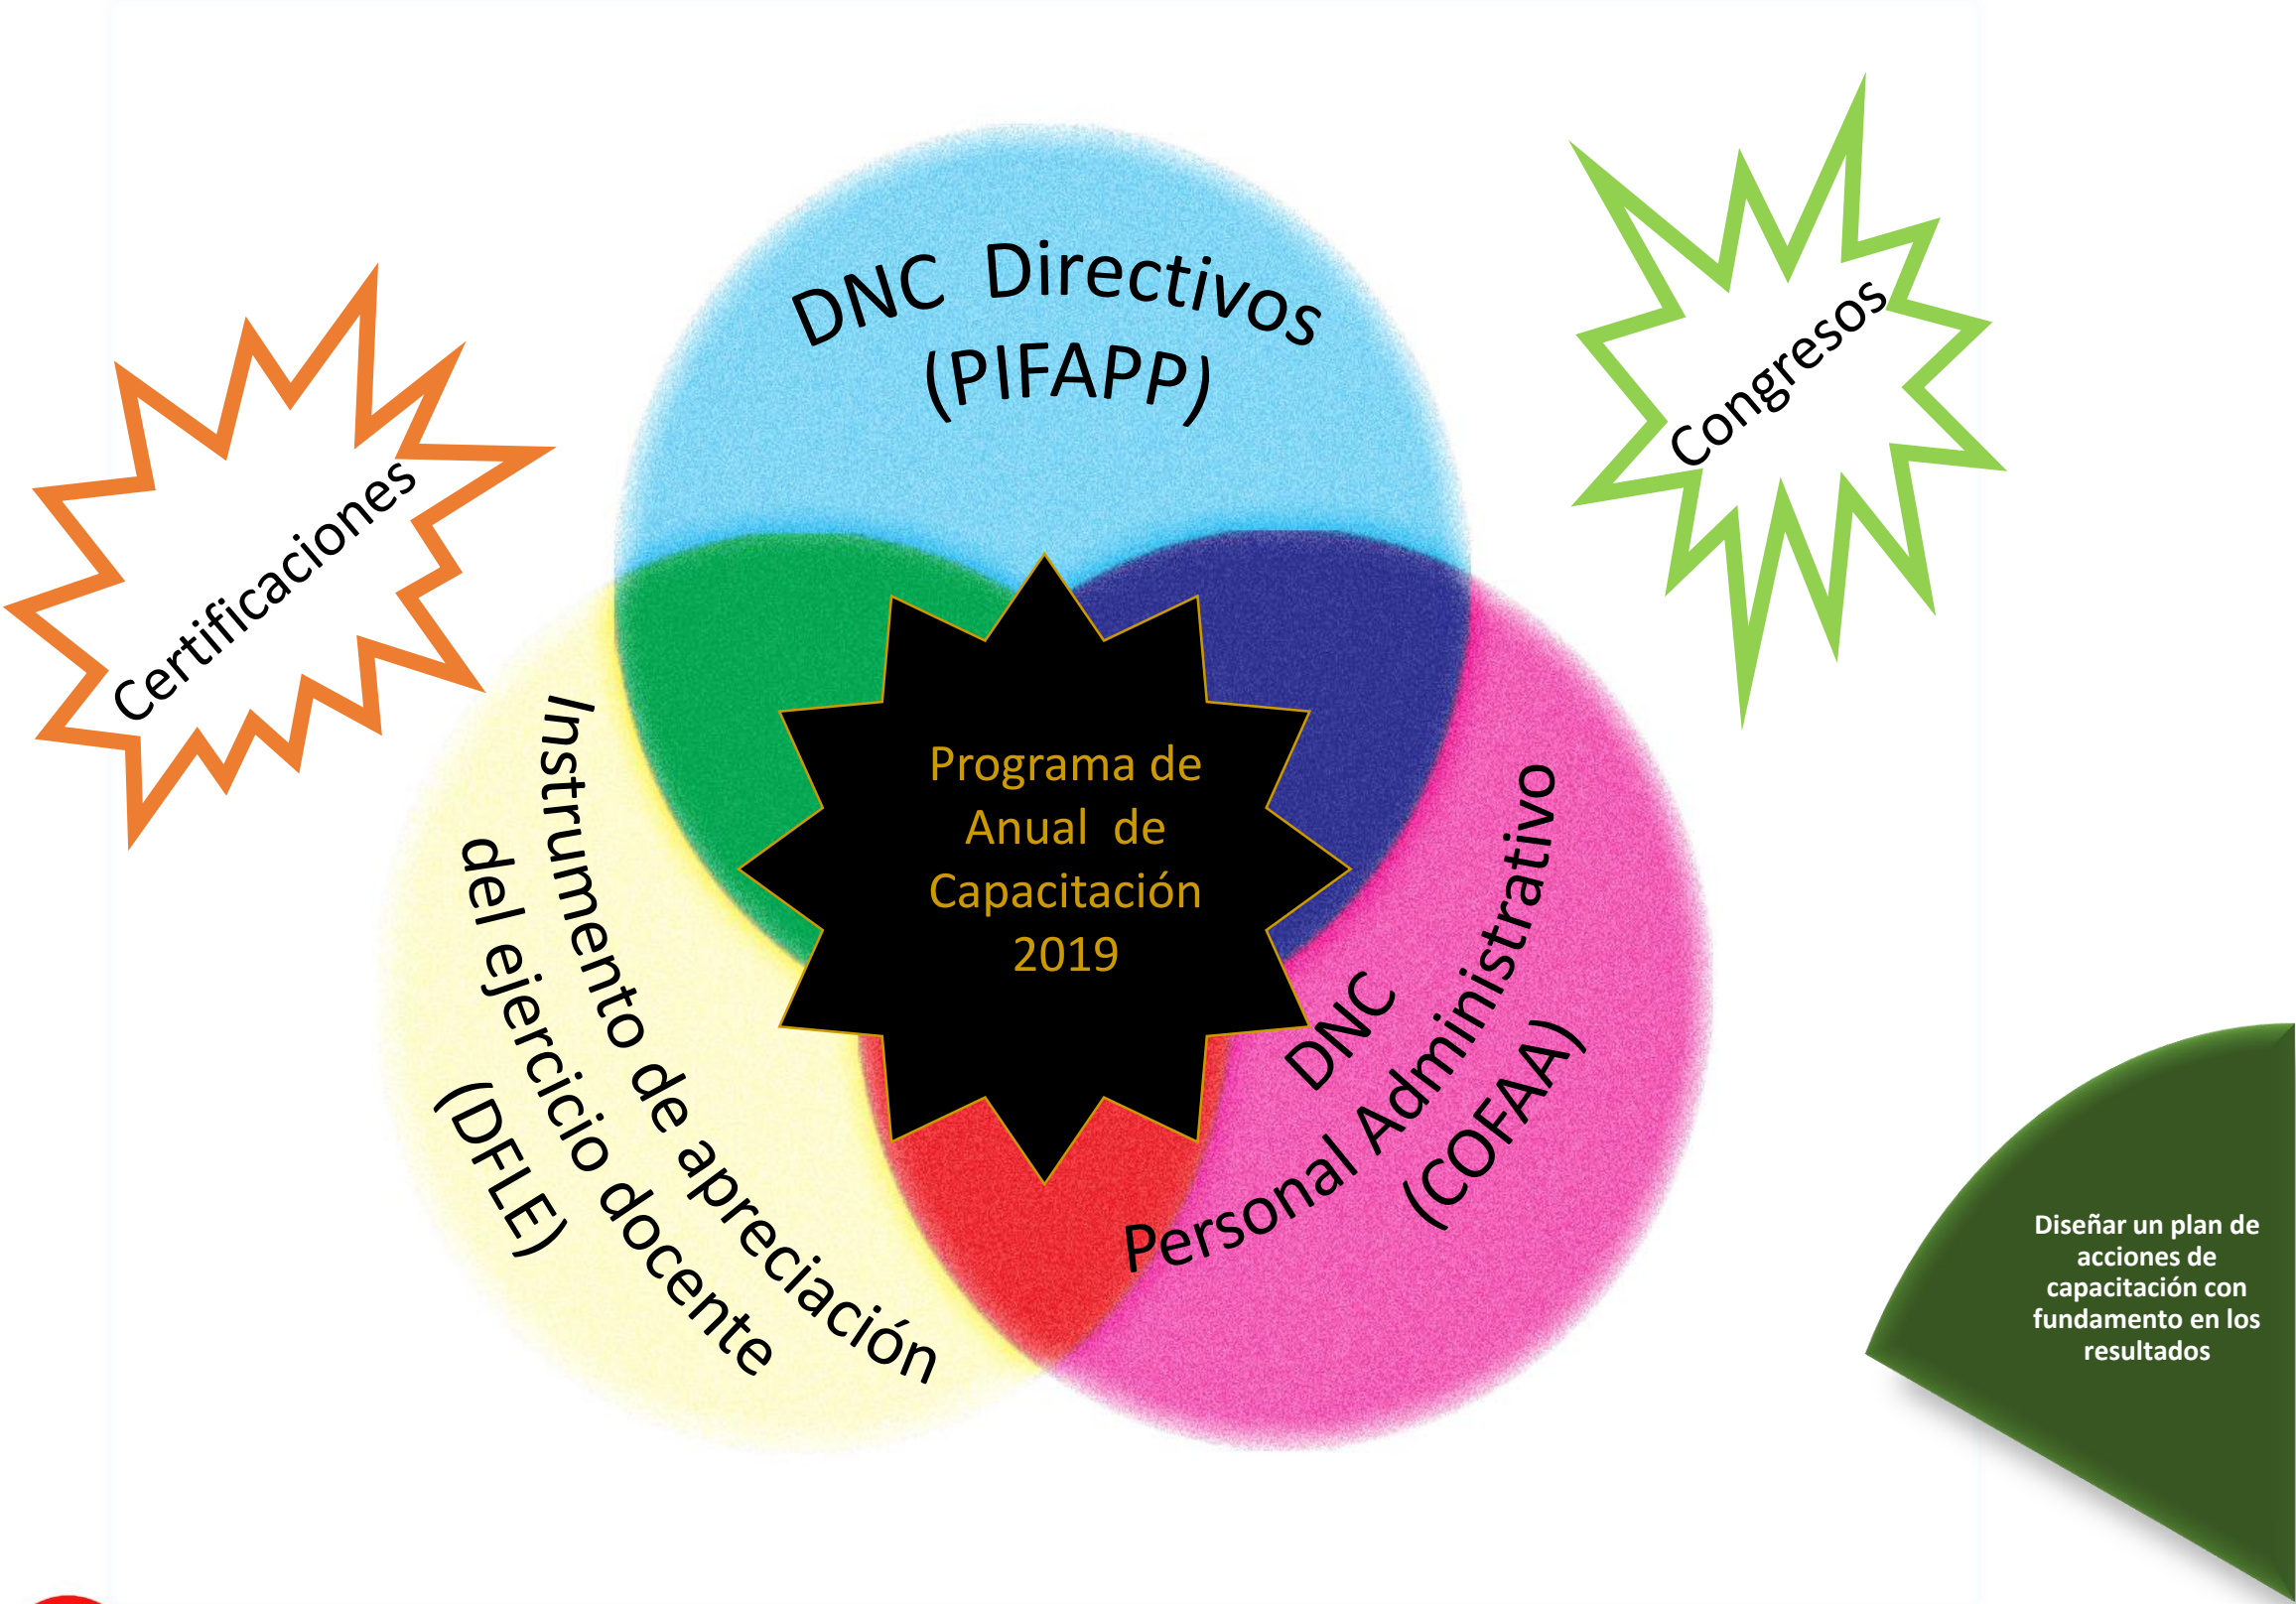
Certificaciones

DNC Directivos (PIFAPP)

Congresos

Instrumento de apreciación del ejercicio docente (DFLE)

Programa de Anual de Capacitación 2019

DNC Personal Administrativo (COFAA)

Diseñar un plan de acciones de capacitación con fundamento en los resultados